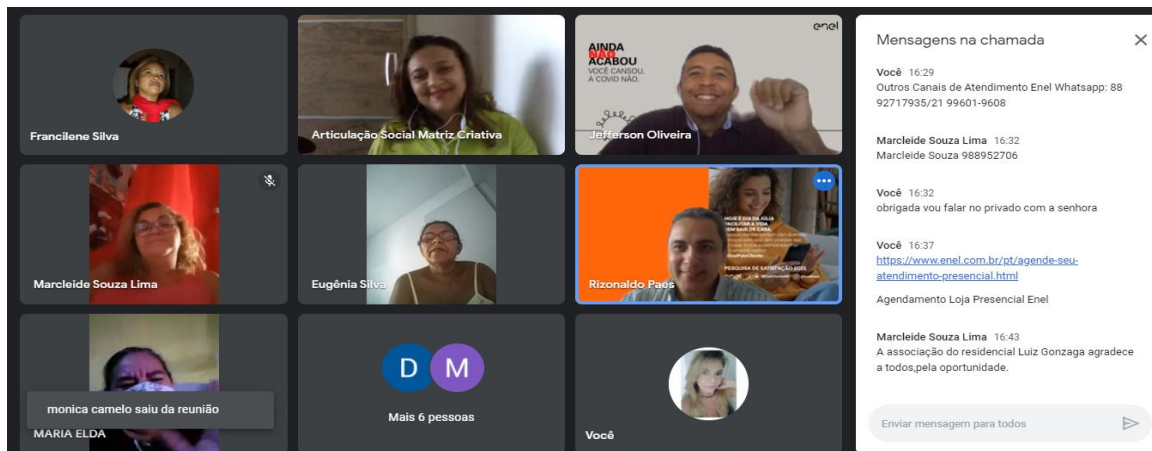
Francilene Silva

Articulação Social Matriz Criativa

AINDA NÃO ACABOU
VOCÊ CANSOU, A COVID NÃO.

enel

Jefferson Oliveira

Marcleide Souza Lima

Eugênia Silva

HOJE É DIA DA JÚLIA FACILITAR A VIDA SEM SAIR DE CASA.

PESQUISA DE SATISFAÇÃO 2021

Rizonaldo Paes

monica camelo saiu da reunião

MARIA ELDA

D M

Mais 6 pessoas

Você

Mensagens na chamada

Você 16:29
Outros Canais de Atendimento Enel Whatsapp: 88 92717935/21 99601-9608

Marcleide Souza Lima 16:32
Marcleide Souza 988952706

Você 16:32
obrigada vou falar no privado com a senhora

Você 16:37
https://www.enel.com.br/pt/agende-seu-atendimento-presencial.html

Agendamento Loja Presencial Enel

Marcleide Souza Lima 16:43
A associação do residencial Luiz Gonzaga agradece a todos,pela oportunidade.

Enviar mensagem para todos